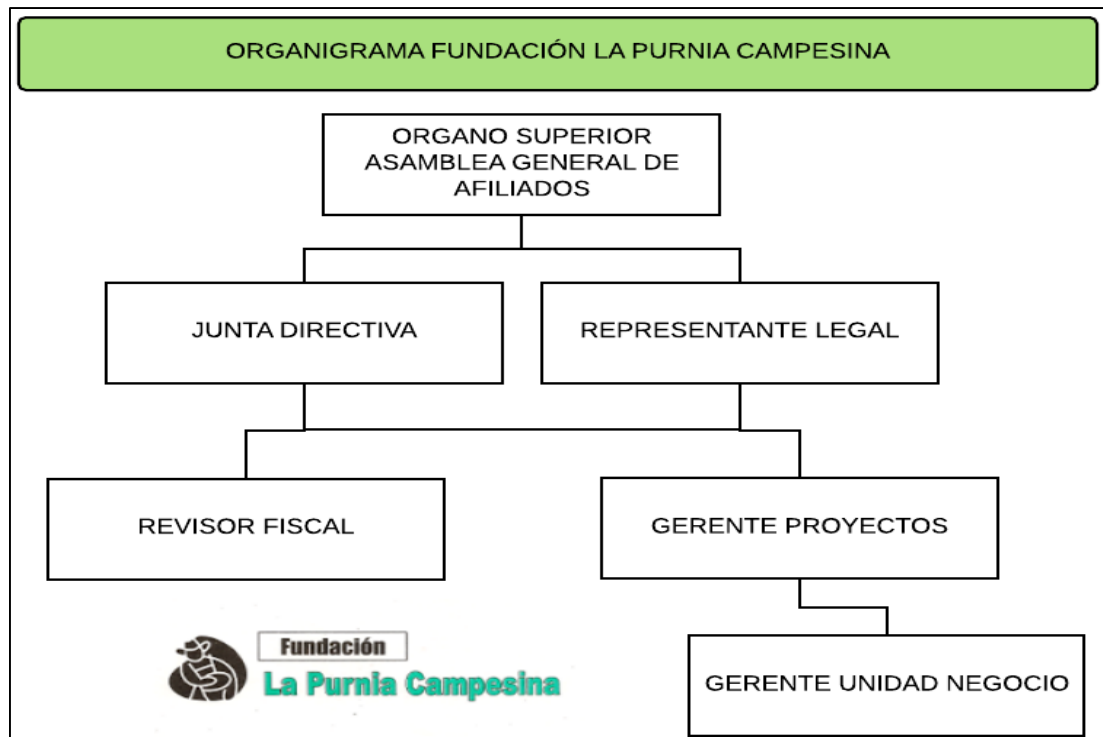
ORGANIGRAMA FUNDACIÓN LA PURNIA CAMPESINA

ORGANO SUPERIOR ASAMBLEA GENERAL DE AFILIADOS

JUNTA DIRECTIVA

REPRESENTANTE LEGAL

REVISOR FISCAL

GERENTE PROYECTOS

Fundación
La Purnia Campesina

GERENTE UNIDAD NEGOCIO